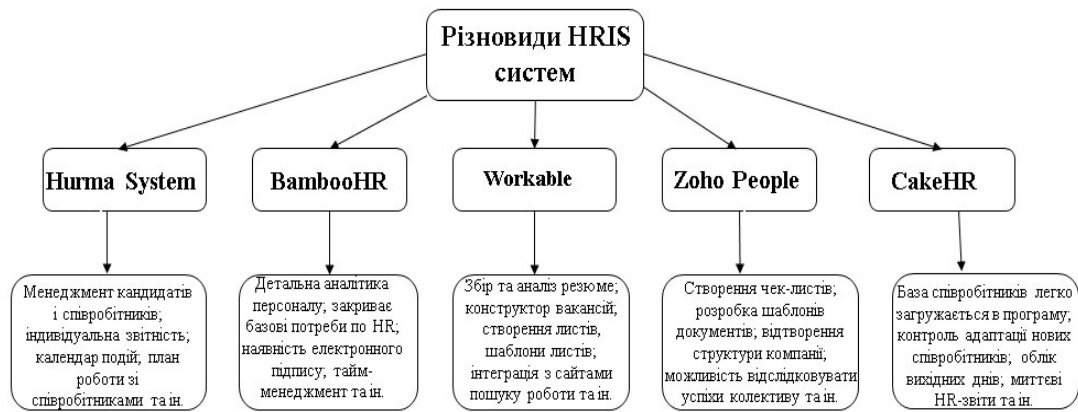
Різновиди HRIS систем

Hurma System

BambooHR

Workable

Zoho People

CakeHR

Менеджмент кандидатів і співробітників; індивідуальна звітність; календар подій; план роботи зі співробітниками та ін.

Детальна аналітика персоналу; закриває базові потреби по HR; наявність електронного підпису; тайм-менеджмент та ін.

Збір та аналіз резюме; конструктор вакансій; створення листів, шаблони листів; інтеграція з сайтами пошуку роботи та ін.

Створення чек-листів; розробка шаблонів документів; відтворення структури компанії; можливість відслідковувати успіхи колективу та ін.

База співробітників легко загружається в програму; контроль адаптації нових співробітників; облік вихідних днів; миттєві HR-звіти та ін.